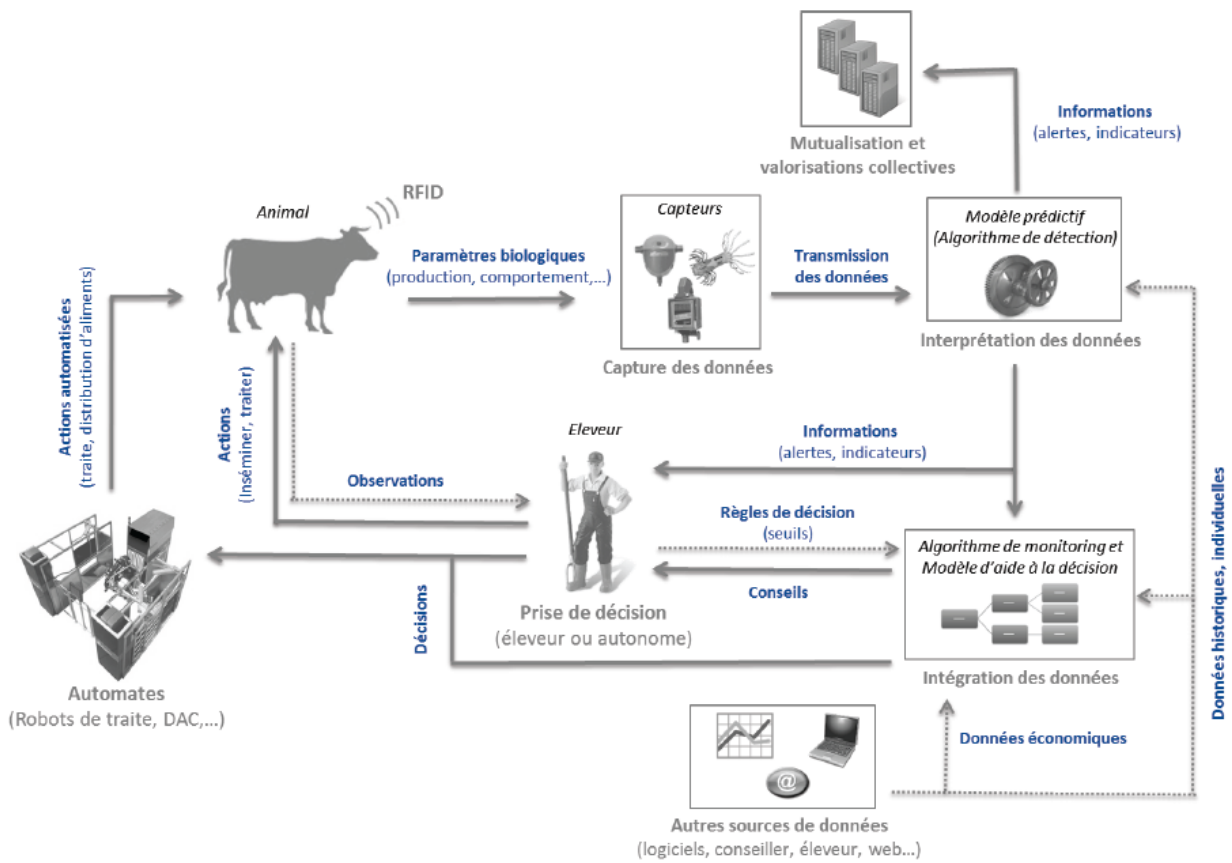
Mutualisation et valorisations collectives

Informations
(alertes, indicateurs)

RFID

Animal

Paramètres biologiques
(production, comportement,...)

Capteurs

Transmission des données

Modèle prédictif
(Algorithme de détection)

Capture des données

Interprétation des données

Actions automatisées
(traite, distribution d'aliments)

Actions
(Inséminer, traiter)

Eleveur

Informations
(alertes, indicateurs)

Observations

Règles de décision
(seuils)

Algorithme de monitoring et Modèle d'aide à la décision

Conseils

Prise de décision
(éleveur ou autonome)

Décisions

Intégration des données

Automates
(Robots de traite, DAC,...)

Données économiques

Données historiques, individuelles

@

Autres sources de données
(logiciels, conseiller, éleveur, web...)